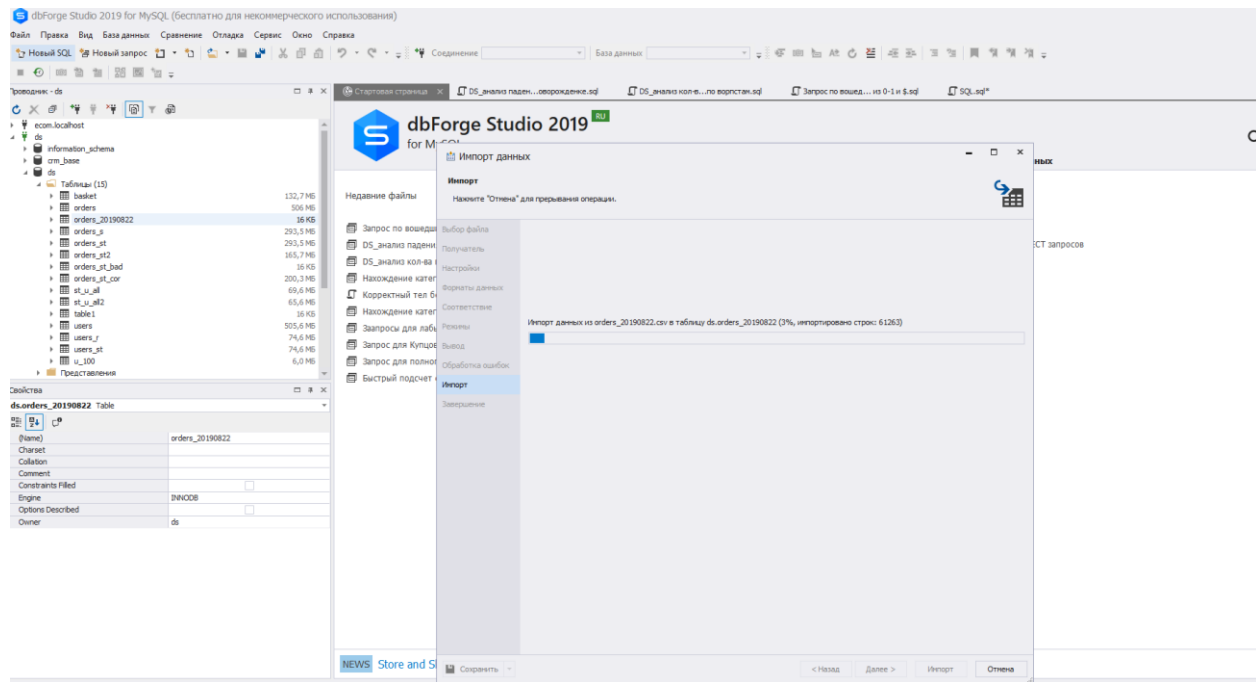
dbForge Studio 2019 for MySQL (бесплатно для некоммерческого использования)

Файл Правка Вид База данных Сравнение Отладка Сервис Окно Справка

Новый SQL Новый запрос Соединение База данных

Проводник - ds

ecom.localhost
ds
information_schema
crm_base
ds
Таблицы (15)

| | |
|---|---|
| basket | 132,7 МБ |
| orders | 506 МБ |
| orders_20190822 | 16 КБ |
| orders_s | 293,5 МБ |
| orders_st | 293,5 МБ |
| orders_st2 | 165,7 МБ |
| orders_st_bad | 16 КБ |
| orders_st_cor | 200,3 МБ |
| st_u_all | 69,6 МБ |
| st_u_all2 | 65,6 МБ |
| table1 | 16 КБ |
| users | 505,6 МБ |
| users_r | 74,6 МБ |
| users_st | 74,6 МБ |
| u_100 | 6,0 МБ |

Представления

Свойства

ds.orders_20190822 Table

| | |
|---|---|
| (Name) | orders_20190822 |
| Charset | |
| Collation | |
| Comment | |
| Constraints Filled | |
| Engine | INNODB |
| Options Described | |
| Owner | ds |

Стартовая страница × DS_анализ паден...оворожденке.sql DS_анализ кол-в...по ворпстан.sql Запрос по вошед... из 0-1 и $.sql SQL.sql*

dbForge Studio 2019 RU
for MySQL

Недавние файлы

Запрос по вошедш
DS_анализ падени
DS_анализ кол-ва
Нахождение катег
Корректный тел б
Нахождение катег
Запросы для лабы
Запрос для Купцов
Запрос для полно
Быстрый подсчет

ЕСТ запросов

NEWS Store and S

Импорт данных

Импорт
Нажмите "Отмена" для прерывания операции.

Выбор файла
Получатель
Настройки
Форматы данных
Соответствие
Режимы
Вывод
Обработка ошибок
Импорт
Завершение

Импорт данных из orders_20190822.csv в таблицу ds.orders_20190822 (3%, импортировано строк: 61263)

Сохранить

< Назад Далее > Импорт Отмена